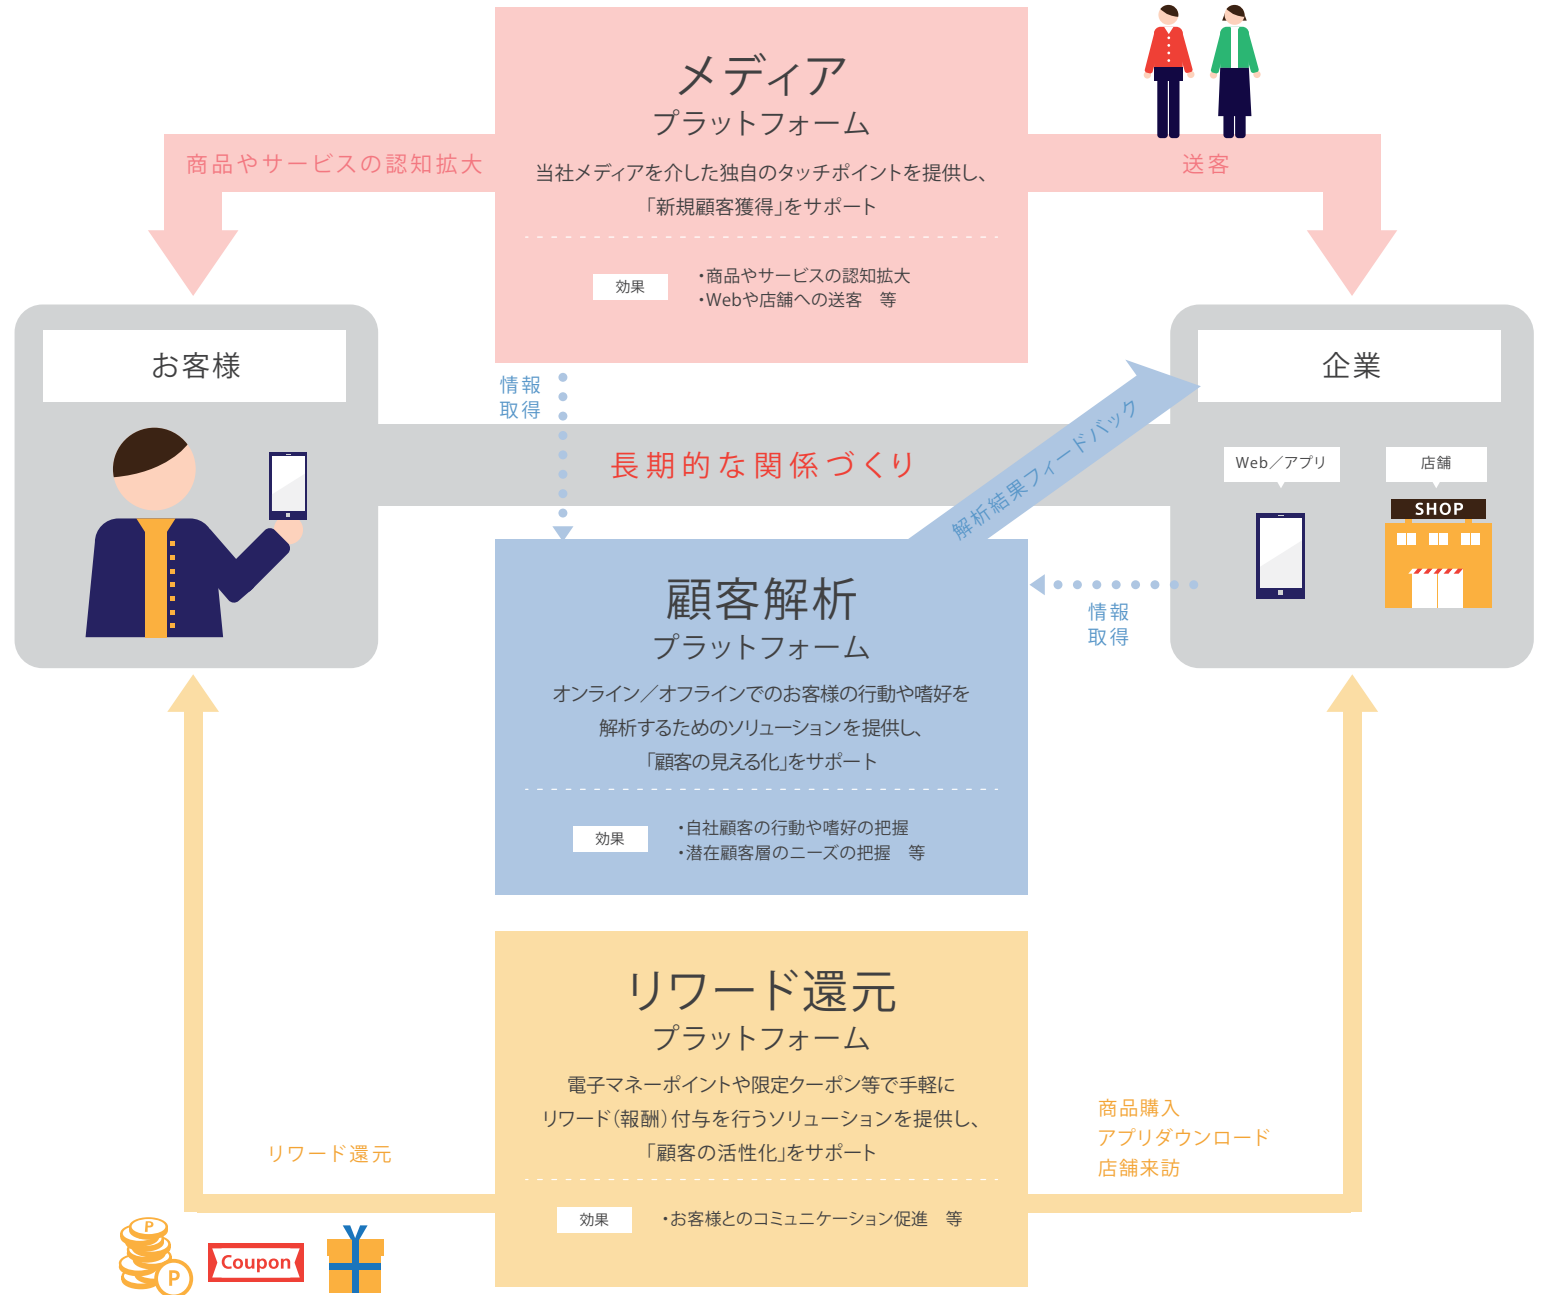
メディア
プラットフォーム

商品やサービスの認知拡大

送客

当社メディアを介した独自のタッチポイントを提供し、
「新規顧客獲得」をサポート

効果
・商品やサービスの認知拡大
・Webや店舗への送客　等

お客様

企業

情報
取得

長期的な関係づくり

解析結果フィードバック

Web／アプリ

店舗

SHOP

顧客解析
プラットフォーム

情報
取得

オンライン／オフラインでのお客様の行動や嗜好を
解析するためのソリューションを提供し、
「顧客の見える化」をサポート

効果
・自社顧客の行動や嗜好の把握
・潜在顧客層のニーズの把握　等

リワード還元
プラットフォーム

電子マネーポイントや限定クーポン等で手軽に
リワード（報酬）付与を行うソリューションを提供し、
「顧客の活性化」をサポート

リワード還元

商品購入
アプリダウンロード
店舗来訪

効果
・お客様とのコミュニケーション促進　等

P
P
Coupon